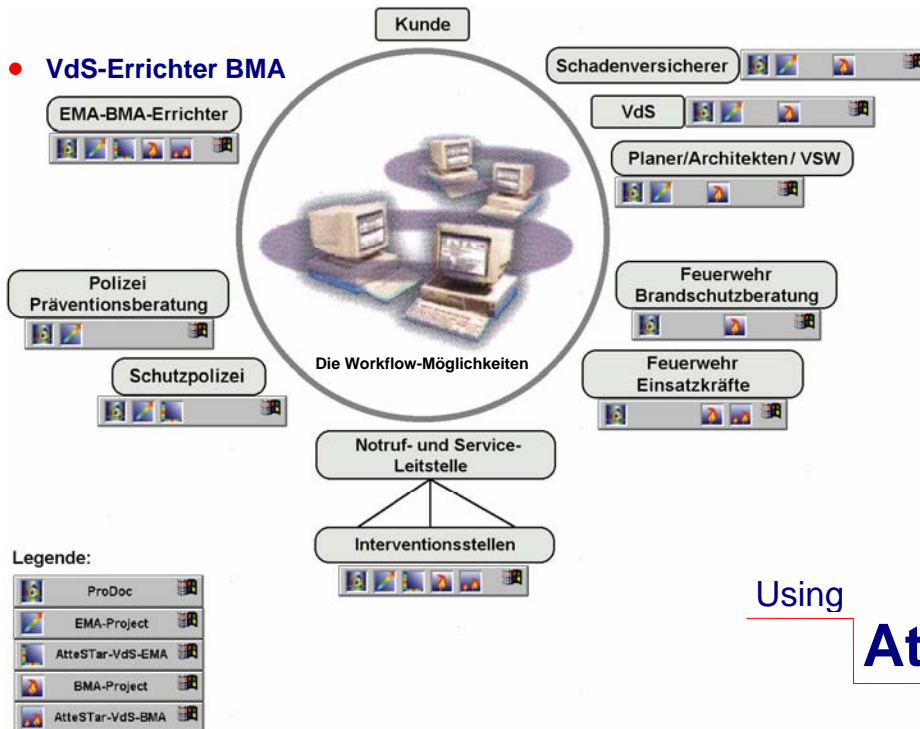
• VdS-Errichter BMA

Kunde

Schadenversicherer

VdS

Planer/Architekten/ VSW

EMA-BMA-Errichter

Polizei Präventionsberatung

Schutzpolizei

Die Workflow-Möglichkeiten

Feuerwehr Brandschutzberatung

Feuerwehr Einsatzkräfte

Notruf- und Service-Leitstelle

Interventionsstellen

Legende:

ProDoc

EMA-Project

AtteSTar-VdS-EMA

BMA-Project

AtteSTar-VdS-BMA

Using

At